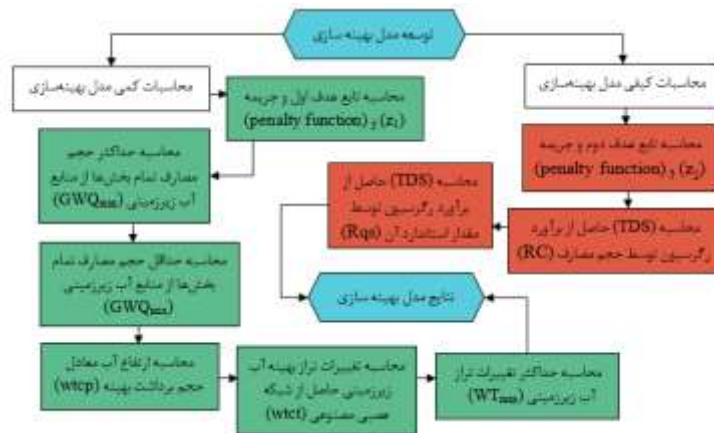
توسعه مدل بهینه سازی

محاسبات کمی مدل بهینه‌سازی

محاسبات کیفی مدل بهینه‌سازی

محاسبه تابع هدف اول و جریمه (penalty function) و $(z_1)$

محاسبه تابع هدف دوم و جریمه (penalty function) و $(z_2)$

محاسبه حداکثر حجم مصارف تمام بخش‌ها از منابع آب زیرزمینی $(GWQ_{max})$

محاسبه (TDS) حاصل از برآورد رگرسیون توسط مقدار استاندارد آن (Rqs)

محاسبه (TDS) حاصل از برآورد رگرسیون توسط حجم مصارف (RC)

محاسبه حداقل حجم مصارف تمام بخش‌ها از منابع آب زیرزمینی $(GWQ_{min})$

نتایج مدل بهینه سازی

محاسبه ارتفاع آب معادل حجم برداشت بهینه (wtcp)

محاسبه تغییرات تراز بهینه آب زیرزمینی حاصل از شبکه عصبی مصنوعی (wtct)

محاسبه حداکثر تغییرات تراز آب زیرزمینی $(WT_{max})$